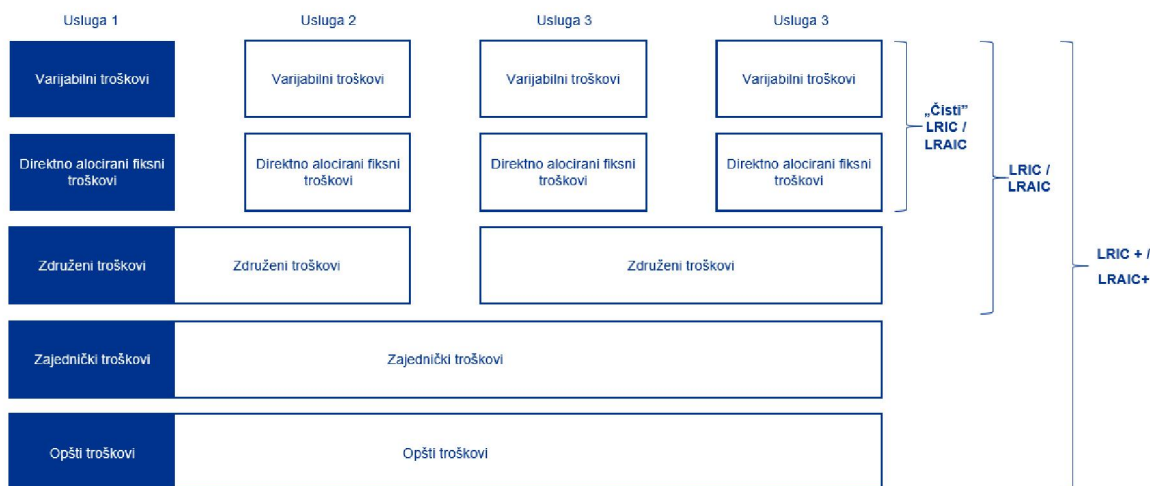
Usluga 1
Usluga 2
Usluga 3
Usluga 3

Varijabilni troškovi
Varijabilni troškovi
Varijabilni troškovi
Varijabilni troškovi

Direktno alocirani fiksni troškovi
Direktno alocirani fiksni troškovi
Direktno alocirani fiksni troškovi
Direktno alocirani fiksni troškovi

„Čisti" LRIC / LRAIC

LRIC / LRAIC

Združeni troškovi
Združeni troškovi
Združeni troškovi

LRIC + / LRAIC+

Zajednički troškovi
Zajednički troškovi

Opšti troškovi
Opšti troškovi